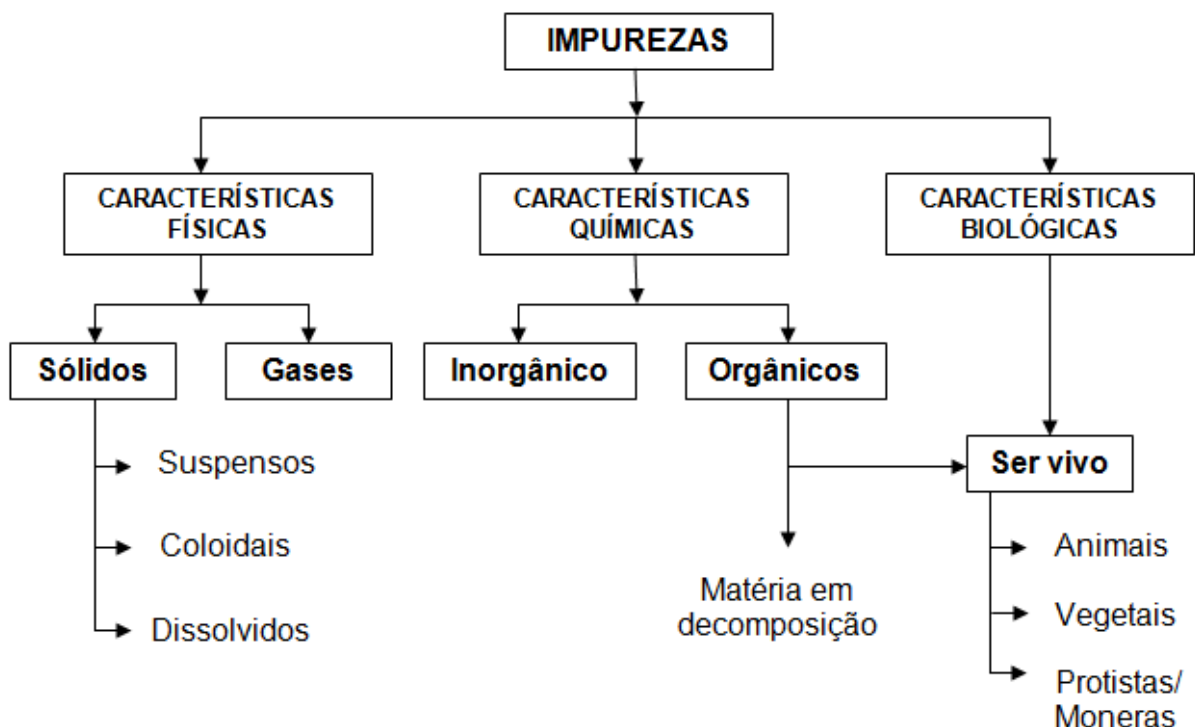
IMPUREZAS

CARACTERÍSTICAS FÍSICAS

CARACTERÍSTICAS QUÍMICAS

CARACTERÍSTICAS BIOLÓGICAS

Sólidos

Gases

Inorgânico

Orgânicos

Suspensos

Coloidais

Dissolvidos

Ser vivo

Matéria em decomposição

Animais

Vegetais

Protistas/ Moneras